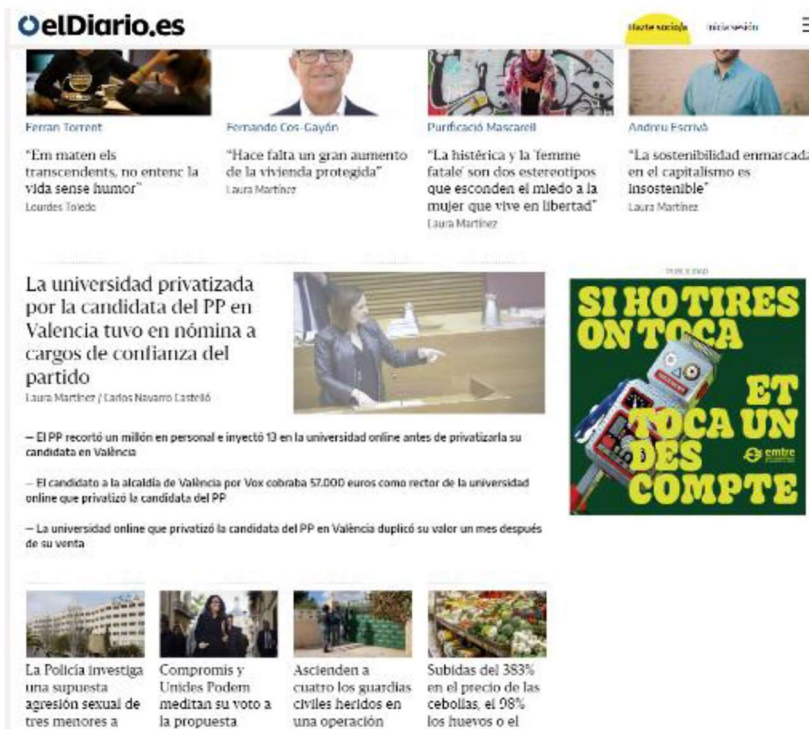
elDiario.es

Hazte socio/a Inicia sesión

Ferran Torrent

"Em maten els transcendents, no entenc la vida sense humor"

Lourdes Toledo

Fernando Cos-Gayón

"Hace falta un gran aumento de la vivienda protegida"

Laura Martínez

Purificació Mascarell

"La histérica y la 'femme fatale' son dos estereotipos que esconden el miedo a la mujer que vive en libertad"

Laura Martínez

Andreu Escrivà

"La sostenibilidad enmarcada en el capitalismo es insostenible"

Laura Martínez

La universidad privatizada por la candidata del PP en Valencia tuvo en nómina a cargos de confianza del partido

Laura Martínez / Carlos Navarro Castelló

— El PP recortó un millón en personal e inyectó 13 en la universidad online antes de privatizarla su candidata en València

— El candidato a la alcaldía de València por Vox cobraba 57.000 euros como rector de la universidad online que privatizó la candidata del PP

— La universidad online que privatizó la candidata del PP en València duplicó su valor un mes después de su venta

PUBLICIDAD

SI HO TIRES ON TOCA ET TOCA UN DES COMPTE

entre

La Policía investiga una supuesta agresión sexual de tres menores a

Compromís y Unides Podem meditan su voto a la propuesta

Ascienden a cuatro los guardias civiles heridos en una operación

Subidas del 383% en el precio de las cebollas, el 98% los huevos o el